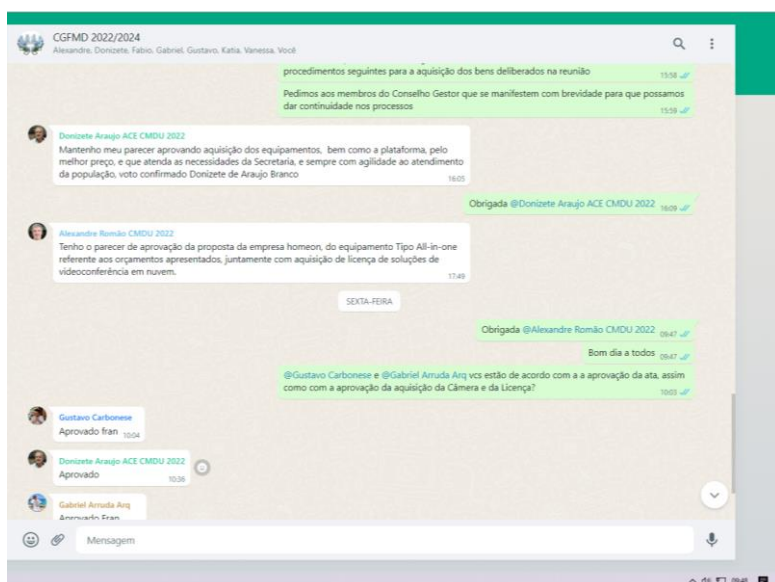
CGFMD 2022/2024
Alexandre, Donizete, Fabio, Gabriel, Gustavo, Katia, Vanessa, Você

procedimentos seguintes para a aquisição dos bens deliberados na reunião 15:58

Pedimos aos membros do Conselho Gestor que se manifestem com brevidade para que possamos dar continuidade nos processos 15:59

Donizete Araujo ACE CMDU 2022
Mantenho meu parecer aprovando aquisição dos equipamentos, bem como a plataforma, pelo melhor preço, e que atenda as necessidades da Secretaria, e sempre com agilidade ao atendimento da população, voto confirmado Donizete de Araujo Branco 16:05

Obrigada @Donizete Araujo ACE CMDU 2022 16:09

Alexandre Romão CMDU 2022
Tenho o parecer de aprovação da proposta da empresa homeon, do equipamento Tipo All-in-one referente aos orçamentos apresentados, juntamente com aquisição de licença de soluções de videoconferência em nuvem. 17:49

SEXTA-FEIRA

Obrigada @Alexandre Romão CMDU 2022 09:47

Bom dia a todos 09:47

@Gustavo Carbonese e @Gabriel Arruda Arq vcs estão de acordo com a a aprovação da ata, assim como com a aprovação da aquisição da Câmera e da Licença? 10:03

Gustavo Carbonese
Aprovado fran 10:04

Donizete Araujo ACE CMDU 2022
Aprovado 10:36

Gabriel Arruda Arq
Aprovado Fran

Mensagem